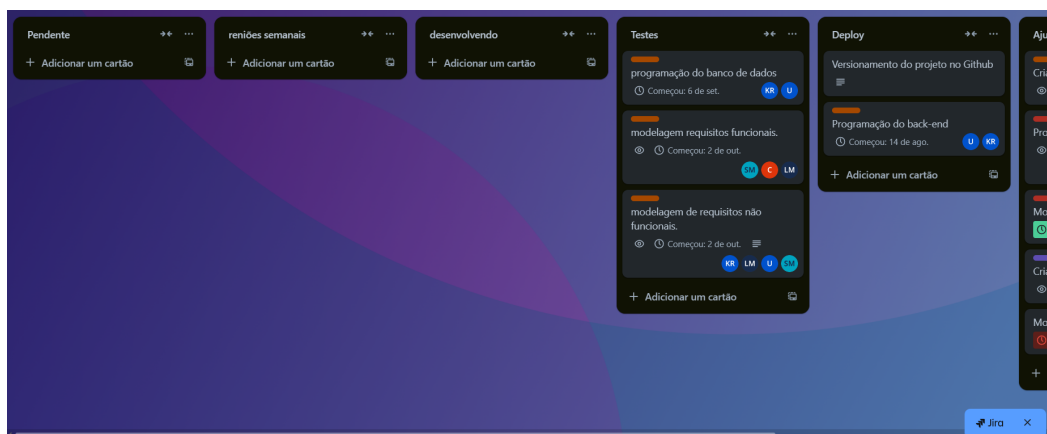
Pendente
+ Adicionar um cartão

reniões semanais
+ Adicionar um cartão

desenvolvendo
+ Adicionar um cartão

Testes
programação do banco de dados
Começou: 6 de set.
KR U

modelagem requisitos funcionais.
Começou: 2 de out.
SM C LM

modelagem de requisitos não funcionais.
Começou: 2 de out.
KR LM U SM

+ Adicionar um cartão

Deploy
Versionamento do projeto no Github

Programação do back-end
Começou: 14 de ago.
U KR

+ Adicionar um cartão

Aju
Cria
Pro
Mo
Cria
Mo
+

Jira ×